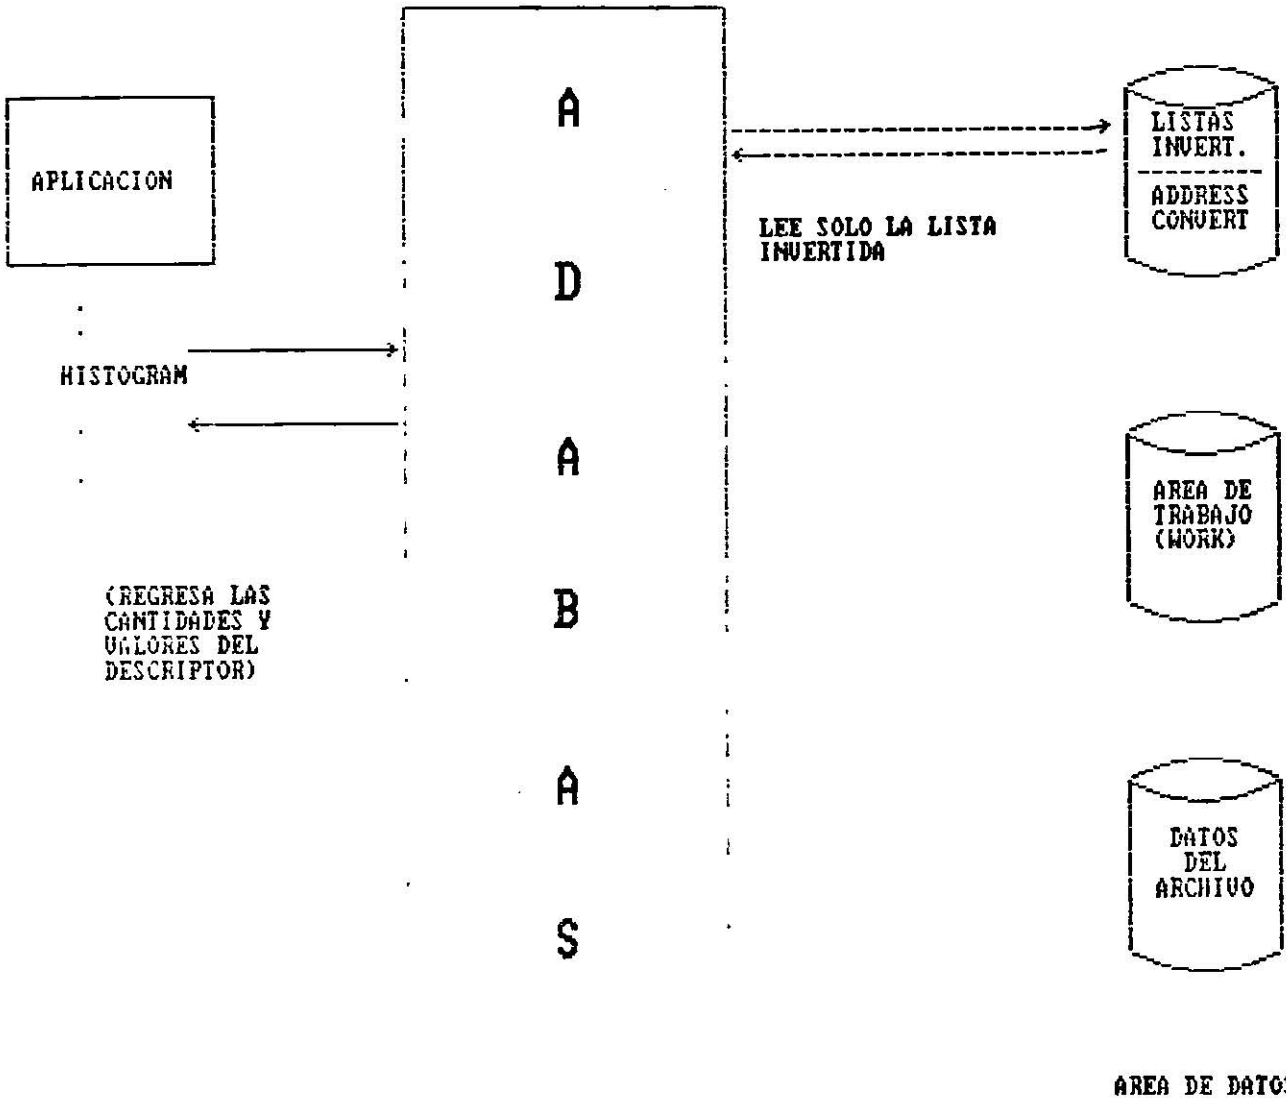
APLICACION

HISTOGRAM

(REGRESA LAS CANTIDADES Y VALORES DEL DESCRIPTOR)

A
D
A
B
A
S

LEE SOLO LA LISTA INVERTIDA

LISTAS INVERT.

ADDRESS CONVERT

AREA DE TRABAJO (WORK)

DATOS DEL ARCHIVO

AREA DE DATO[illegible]